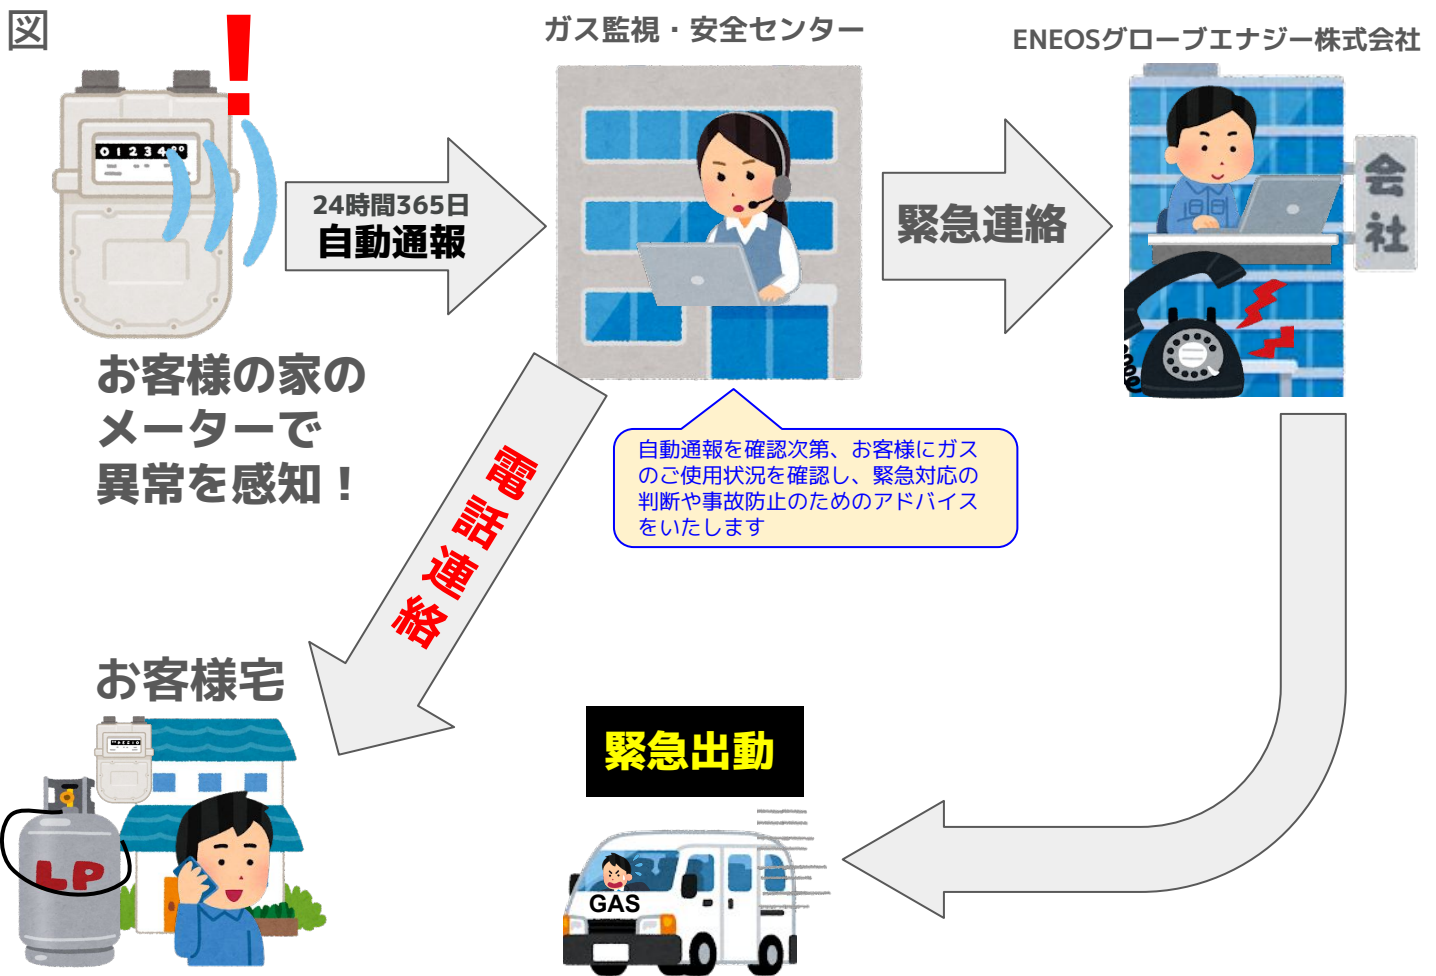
図

01234

お客様の家のメーターで異常を感知！

24時間365日
自動通報

ガス監視・安全センター

緊急連絡

ENEOSグローブエナジー株式会社

会社

自動通報を確認次第、お客様にガスのご使用状況を確認し、緊急対応の判断や事故防止のためのアドバイスをいたします

電話連絡

お客様宅

LP

緊急出動

GAS